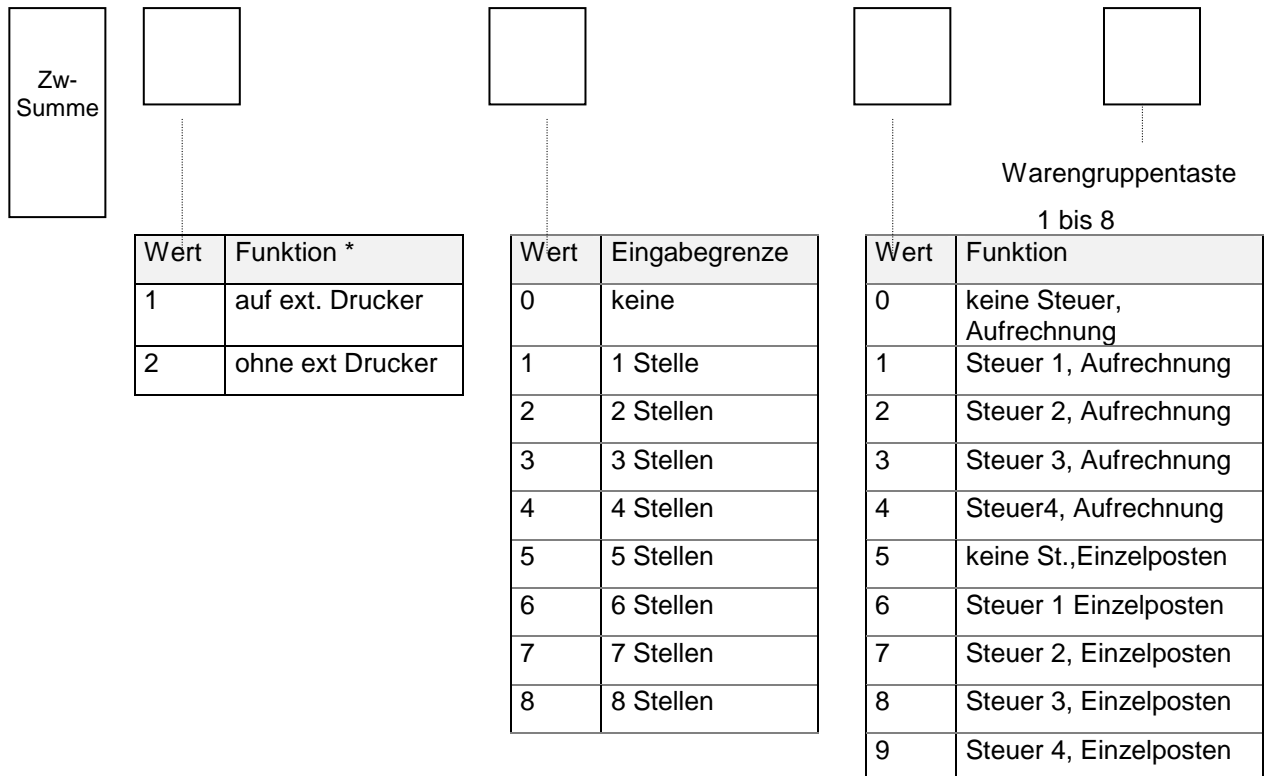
Zw-Summe

Warengruppentaste

1 bis 8

| Wert | Funktion * |
|---|---|
| 1 | auf ext. Drucker |
| 2 | ohne ext Drucker |

| Wert | Eingabegrenze |
|---|---|
| 0 | keine |
| 1 | 1 Stelle |
| 2 | 2 Stellen |
| 3 | 3 Stellen |
| 4 | 4 Stellen |
| 5 | 5 Stellen |
| 6 | 6 Stellen |
| 7 | 7 Stellen |
| 8 | 8 Stellen |

| Wert | Funktion |
|---|---|
| 0 | keine Steuer, Aufrechnung |
| 1 | Steuer 1, Aufrechnung |
| 2 | Steuer 2, Aufrechnung |
| 3 | Steuer 3, Aufrechnung |
| 4 | Steuer4, Aufrechnung |
| 5 | keine St.,Einzelposten |
| 6 | Steuer 1 Einzelposten |
| 7 | Steuer 2, Einzelposten |
| 8 | Steuer 3, Einzelposten |
| 9 | Steuer 4, Einzelposten |